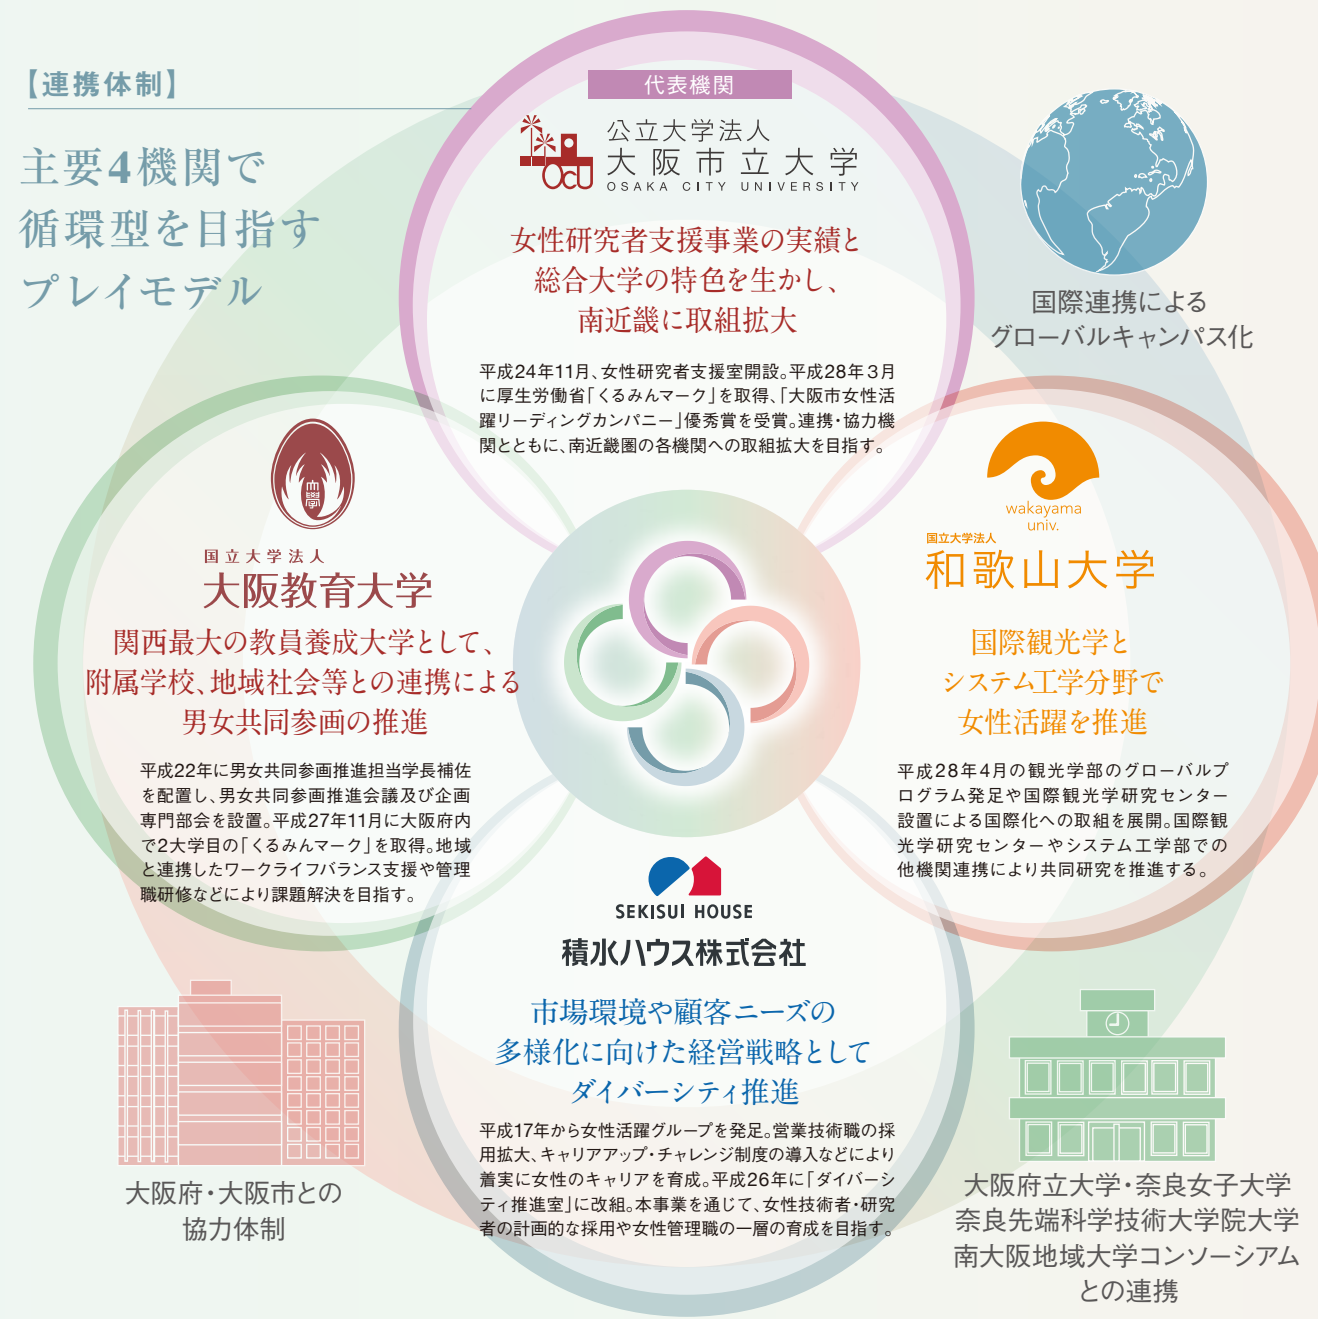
【連携体制】

主要4機関で
循環型を目指す
プレイモデル

代表機関

公立大学法人
大阪市立大学
OSAKA CITY UNIVERSITY

女性研究者支援事業の実績と
総合大学の特色を生かし、
南近畿に取組拡大

平成24年11月、女性研究者支援室開設。平成28年3月に厚生労働省「くるみんマーク」を取得、「大阪市女性活躍リーディングカンパニー」優秀賞を受賞。連携・協力機関とともに、南近畿圏の各機関への取組拡大を目指す。

国際連携による
グローバルキャンパス化

国立大学法人
大阪教育大学

関西最大の教員養成大学として、
附属学校、地域社会等との連携による
男女共同参画の推進

平成22年に男女共同参画推進担当学長補佐を配置し、男女共同参画推進会議及び企画専門部会を設置。平成27年11月に大阪府内で2大学目の「くるみんマーク」を取得。地域と連携したワークライフバランス支援や管理職研修などにより課題解決を目指す。

wakayama univ.
国立大学法人
和歌山大学

国際観光学と
システム工学分野で
女性活躍を推進

平成28年4月の観光学部のグローバルプログラム発足や国際観光学研究センター設置による国際化への取組を展開。国際観光学研究センターやシステム工学部での他機関連携により共同研究を推進する。

SEKISUI HOUSE
積水ハウス株式会社

市場環境や顧客ニーズの
多様化に向けた経営戦略として
ダイバーシティ推進

平成17年から女性活躍グループを発足。営業技術職の採用拡大、キャリアアップ・チャレンジ制度の導入などにより着実に女性のキャリアを育成。平成26年に「ダイバーシティ推進室」に改組。本事業を通じて、女性技術者・研究者の計画的な採用や女性管理職の一層の育成を目指す。

大阪府・大阪市との
協力体制

大阪府立大学・奈良女子大学
奈良先端科学技術大学院大学
南大阪地域大学コンソーシアム
との連携